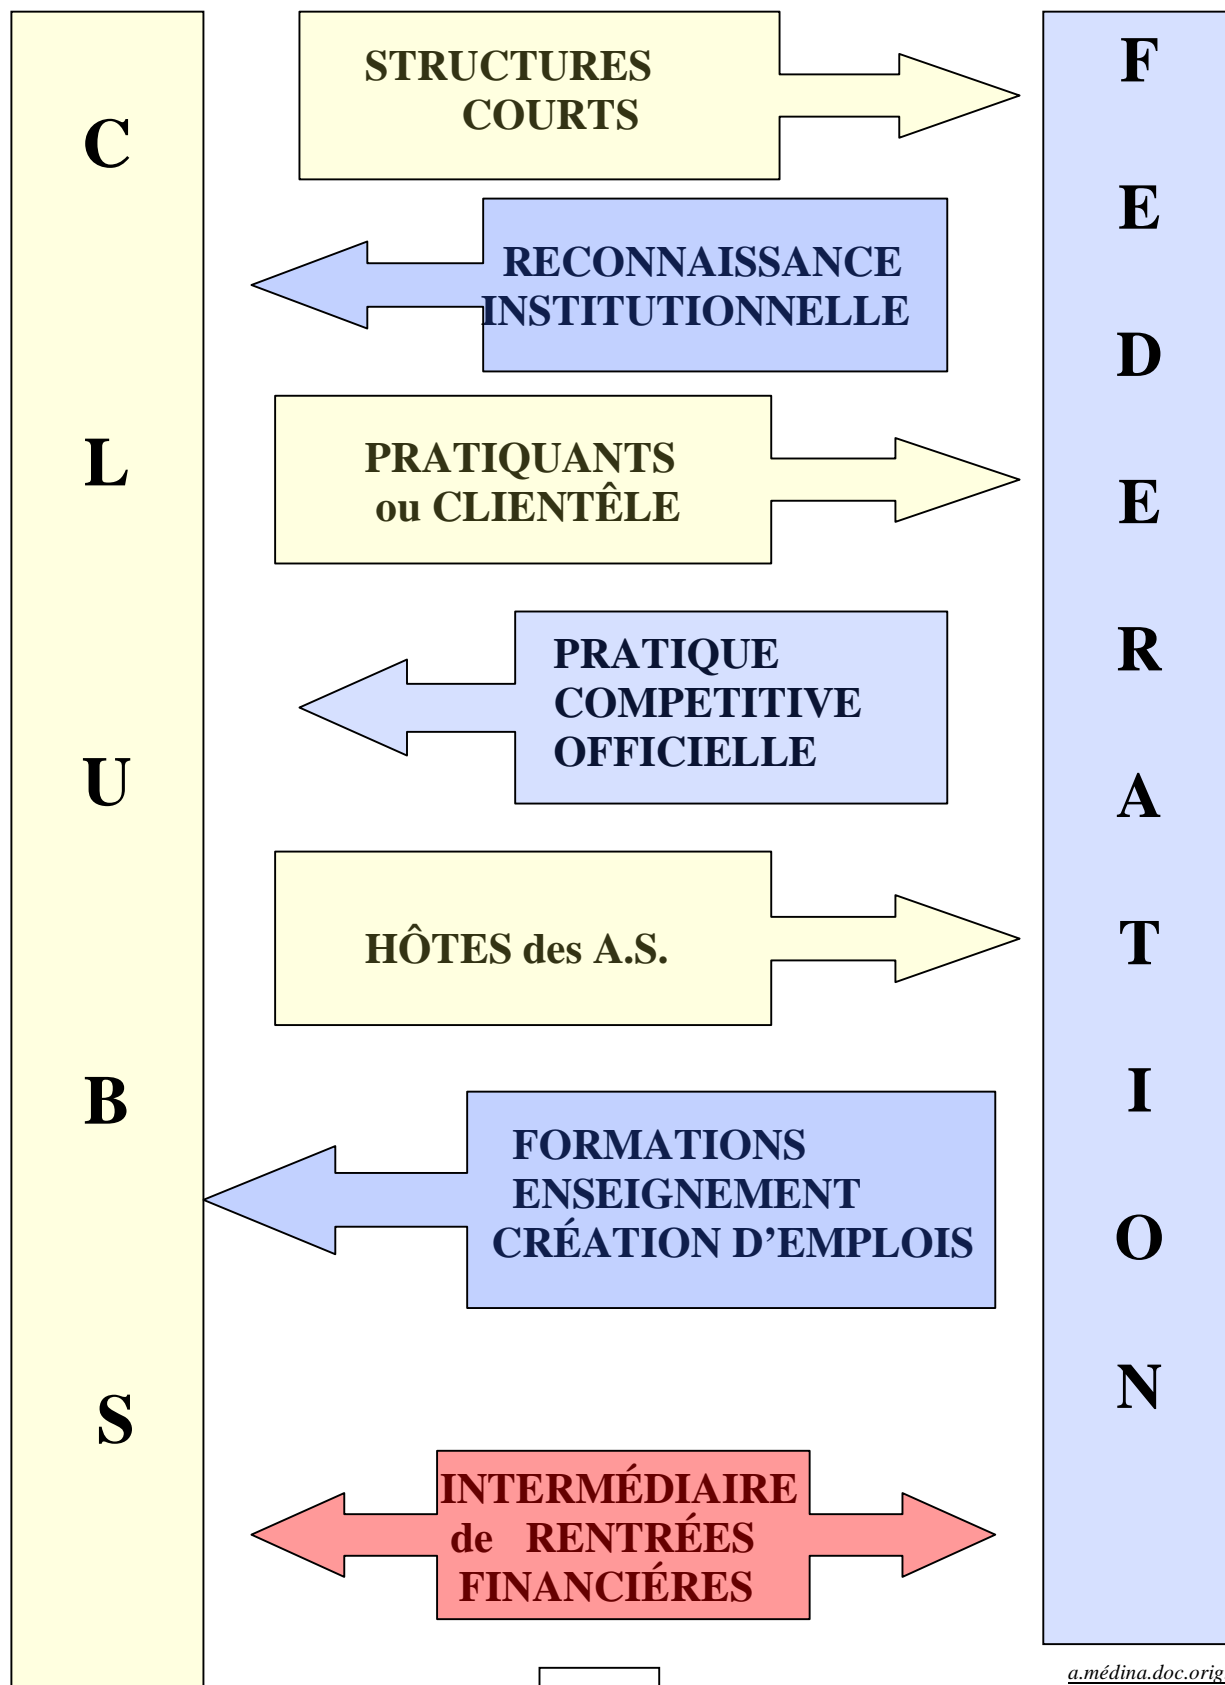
C
L
U
B
S

STRUCTURES COURTS

RECONNAISSANCE INSTITUTIONNELLE

PRATIQUANTS ou CLIENTÊLE

PRATIQUE COMPETITIVE OFFICIELLE

HÔTES des A.S.

FORMATIONS ENSEIGNEMENT CRÉATION D'EMPLOIS

INTERMÉDIAIRE de RENTRÉES FINANCIÉRES

F
E
D
E
R
A
T
I
O
N

a.médina.doc.orig